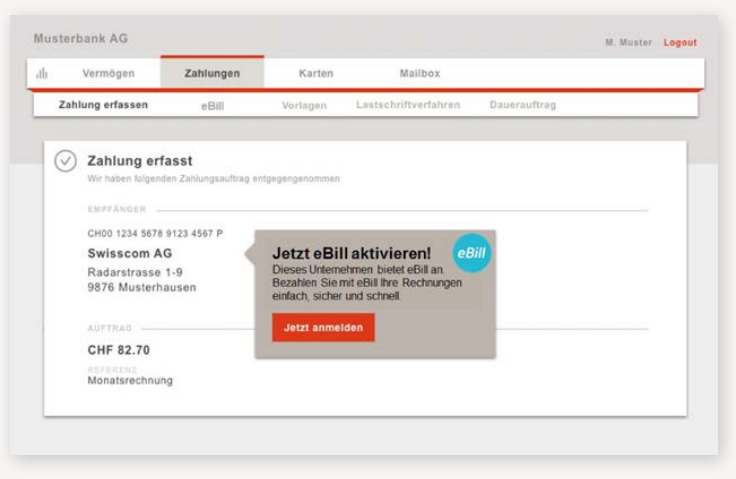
Musterbank AG

M. Muster Logout

Vermögen Zahlungen Karten Mailbox

Zahlung erfassen eBill Vorlagen Lastschriftverfahren Dauerauftrag

Zahlung erfasst

Wir haben folgenden Zahlungsauftrag entgegengenommen

EMPFÄNGER

CH00 1234 5678 9123 4567 P

Swisscom AG

Radarstrasse 1-9
9876 Musterhausen

AUFTRAG

CHF 82.70

REFERENZ
Monatsrechnung

Jetzt eBill aktivieren!

eBill

Dieses Unternehmen bietet eBill an. Bezahlen Sie mit eBill Ihre Rechnungen einfach, sicher und schnell.

Jetzt anmelden